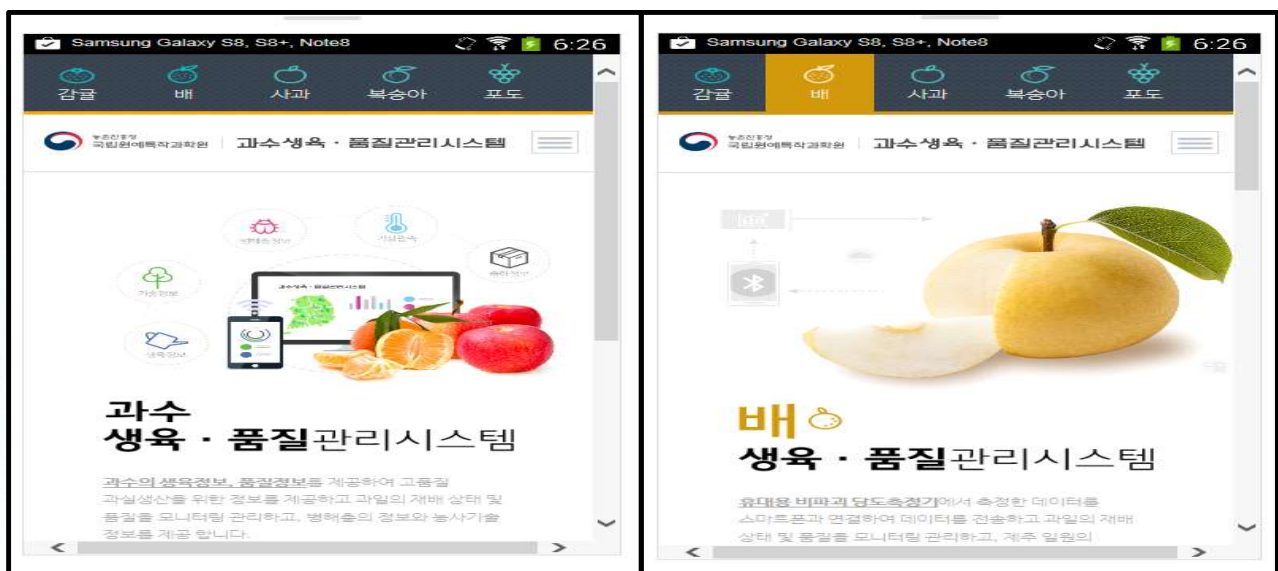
Samsung Galaxy S8, S8+, Note8 6:26

감귤 배 사과 복숭아 포도

농촌진흥청 국립원예특작과학원 | 과수생육 · 품질관리시스템

병해충정보 기상관측 출하정보 기상정보 생육정보

과수생육 · 품질관리시스템

과수
생육 · 품질관리시스템

과수의 생육정보, 품질정보를 제공하여 고품질 과실생산을 위한 정보를 제공하고 과일의 재배 상태 및 품질을 모니터링 관리하고, 병해충의 정보와 농사기술 정보를 제공 합니다.

Samsung Galaxy S8, S8+, Note8 6:26

감귤 배 사과 복숭아 포도

농촌진흥청 국립원예특작과학원 | 과수생육 · 품질관리시스템

배
생육 · 품질관리시스템

휴대용 비파괴 당도측정기에서 측정한 데이터를 스마트폰과 연결하여 데이터를 전송하고 과일의 재배 상태 및 품질을 모니터링 관리하고, 제주 일원의